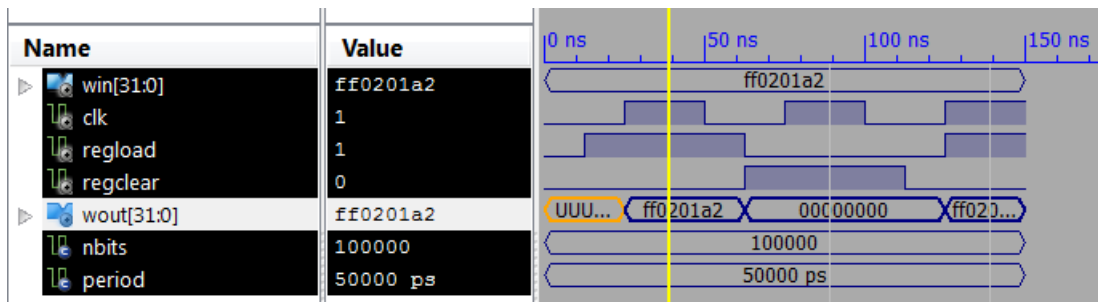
| Name | Value |
|---|---|
| win[31:0] | ff0201a2 |
| clk | 1 |
| regload | 1 |
| regclear | 0 |
| wout[31:0] | ff0201a2 |
| nbits | 100000 |
| period | 50000 ps |

0 ns
50 ns
100 ns
150 ns

ff0201a2
UUU...
ff0201a2
00000000
ff020...
100000
50000 ps